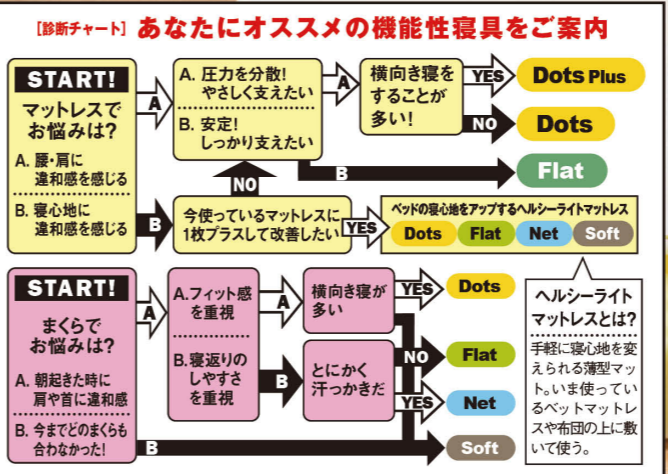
[診断チャート] あなたにオススメの機能性寝具をご案内

START!
マットレスでお悩みは?
A. 腰・肩に違和感を感じる
B. 寝心地に違和感を感じる

A
A. 圧力を分散! やさしく支えたい
B. 安定! しっかり支えたい

A
横向き寝をすることが多い!
YES
Dots Plus
NO
Dots
B
Flat
NO

B
今使っているマットレスに1枚プラスして改善したい
YES
ベッドの寝心地をアップするヘルシーライトマットレス
Dots Flat Net Soft

START!
まくらでお悩みは?
A. 朝起きた時に肩や首に違和感
B. 今までどのまくらも合わなかった!

A
A.フィット感を重視
B.寝返りのしやすさを重視

A
横向き寝が多い
YES
Dots
B
とにかく汗っかきだ
NO
Flat
YES
Net
B
Soft

ヘルシーライトマットレスとは?
手軽に寝心地を変えられる薄型マット。いま使っているベットマットレスや布団の上に敷いて使う。